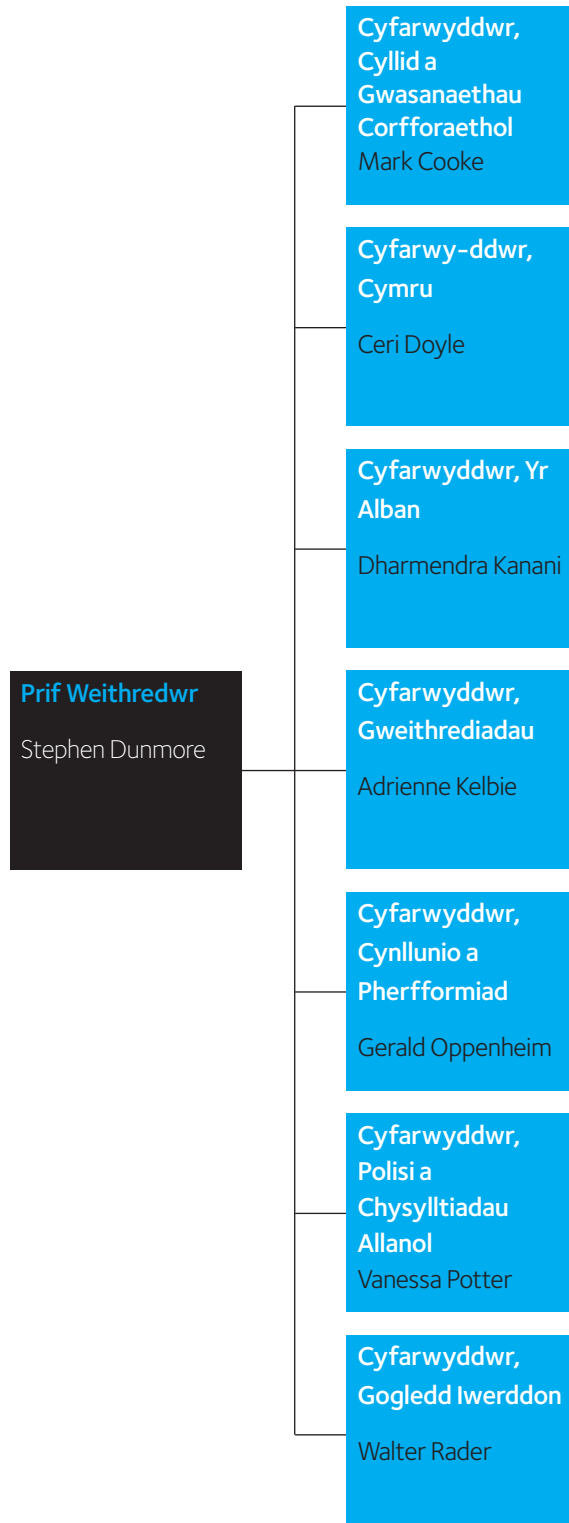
Prif Weithredwr
Stephen Dunmore

Cyfarwyddwr, Cyllid a Gwasanaethau Corfforaethol
Mark Cooke

Cyfarwy-ddwr, Cymru
Ceri Doyle

Cyfarwyddwr, Yr Alban
Dharmendra Kanani

Cyfarwyddwr, Gweithrediadau
Adrienne Kelbie

Cyfarwyddwr, Cynllunio a Pherfformiad
Gerald Oppenheim

Cyfarwyddwr, Polisi a Chysylltiadau Allanol
Vanessa Potter

Cyfarwyddwr, Gogledd Iwerddon
Walter Rader